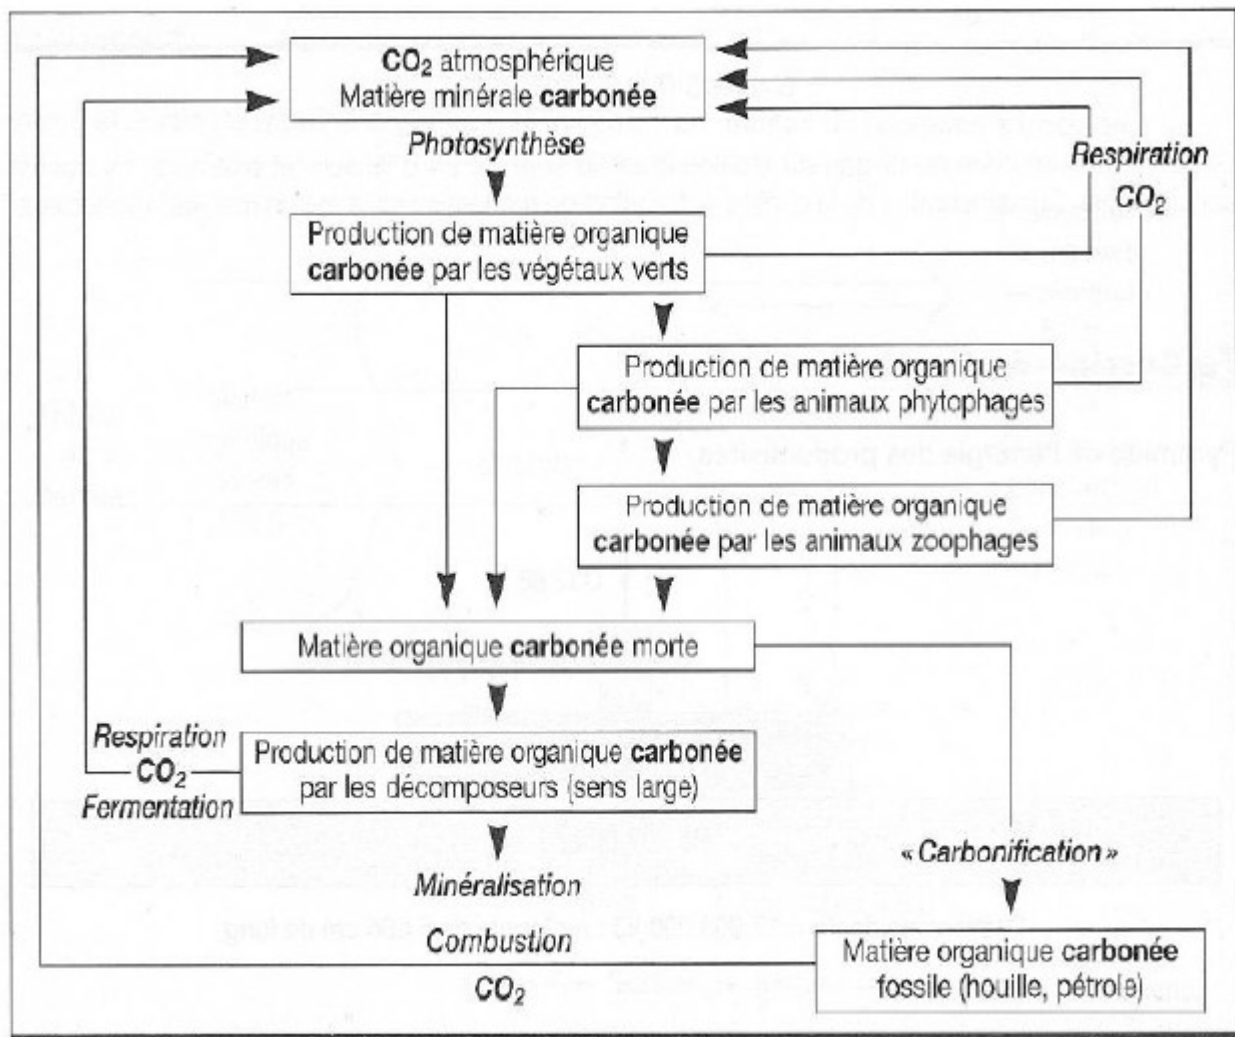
$CO_2$ atmosphérique
Matière minérale carbonée

Photosynthèse

Respiration
$CO_2$

Production de matière organique carbonée par les végétaux verts

Production de matière organique carbonée par les animaux phytophages

Production de matière organique carbonée par les animaux zoophages

Matière organique carbonée morte

Respiration
$CO_2$
Fermentation

Production de matière organique carbonée par les décomposeurs (sens large)

Minéralisation

« Carbonification »

Combustion
$CO_2$

Matière organique carbonée fossile (houille, pétrole)